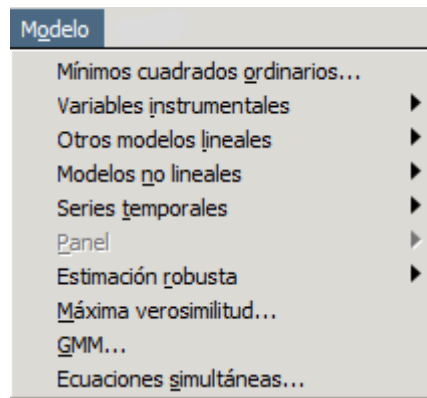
Modelo

Mínimos cuadrados ordinarios...
Variables instrumentales
Otros modelos lineales
Modelos no lineales
Series temporales
Panel
Estimación robusta
Máxima verosimilitud...
GMM...
Ecuaciones simultáneas...